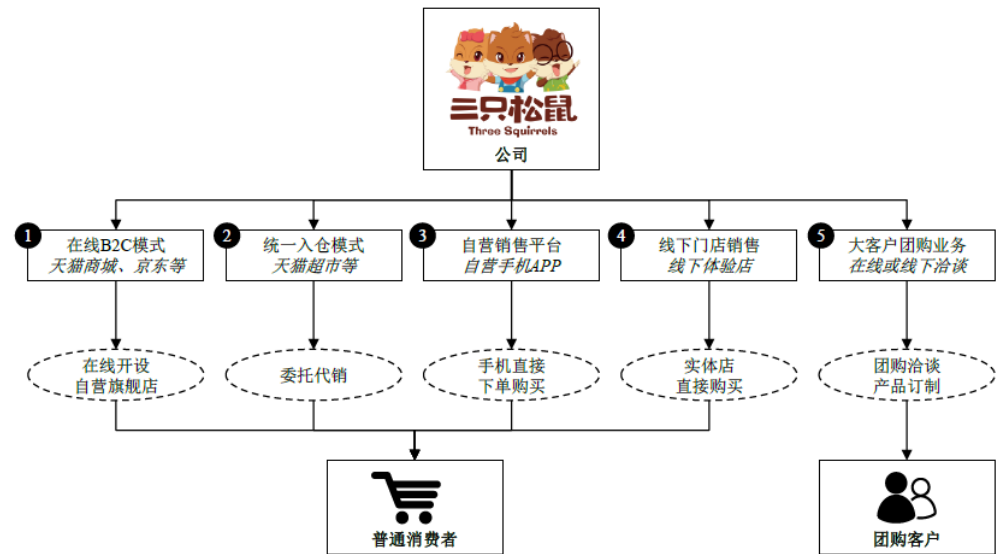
三只松鼠
Three Squirrels
公司

1 在线B2C模式
天猫商城、京东等

2 统一入仓模式
天猫超市等

3 自营销售平台
自营手机APP

4 线下门店销售
线下体验店

5 大客户团购业务
在线或线下洽谈

在线开设
自营旗舰店

委托代销

手机直接
下单购买

实体店
直接购买

团购洽谈
产品订制

普通消费者

团购客户